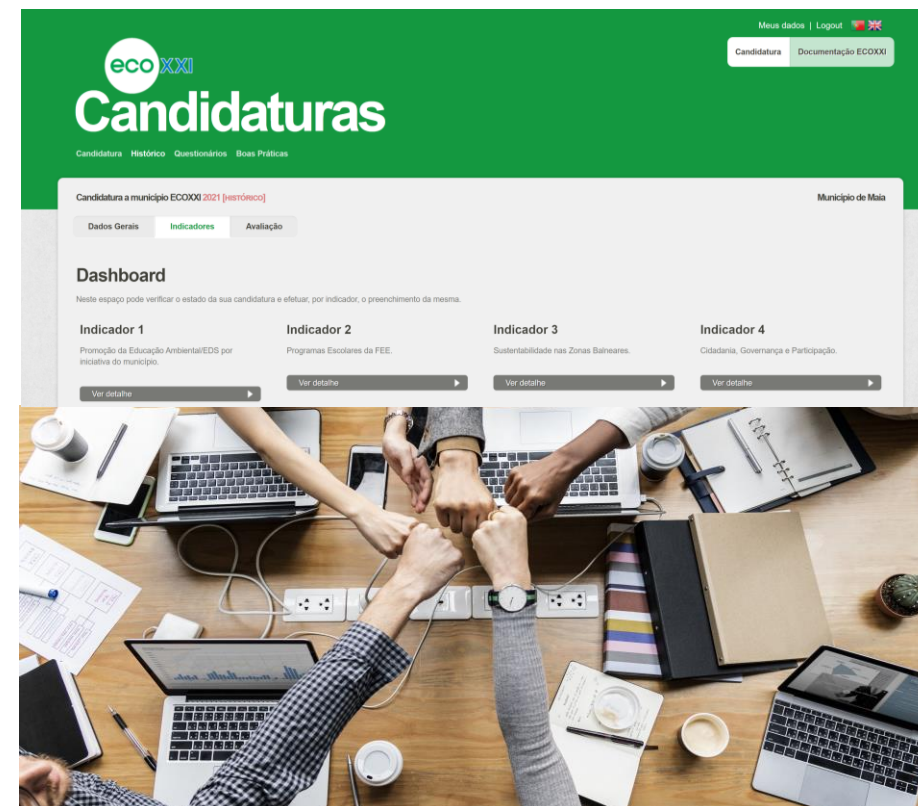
Meus dados | Logout

Candidatura
Documentação ECOXXI

eco XXI
Candidaturas

Candidatura Histórico Questionários Boas Práticas

Candidatura a município ECOXXI 2021 [HISTÓRICO]
Município de Maia

Dados Gerais
Indicadores
Avaliação

Dashboard

Neste espaço pode verificar o estado da sua candidatura e efetuar, por indicador, o preenchimento da mesma.

Indicador 1
Promoção da Educação Ambiental/EDS por iniciativa do município.
Ver detalhe

Indicador 2
Programas Escolares da FEE.
Ver detalhe

Indicador 3
Sustentabilidade nas Zonas Balneares.
Ver detalhe

Indicador 4
Cidadania, Governança e Participação.
Ver detalhe